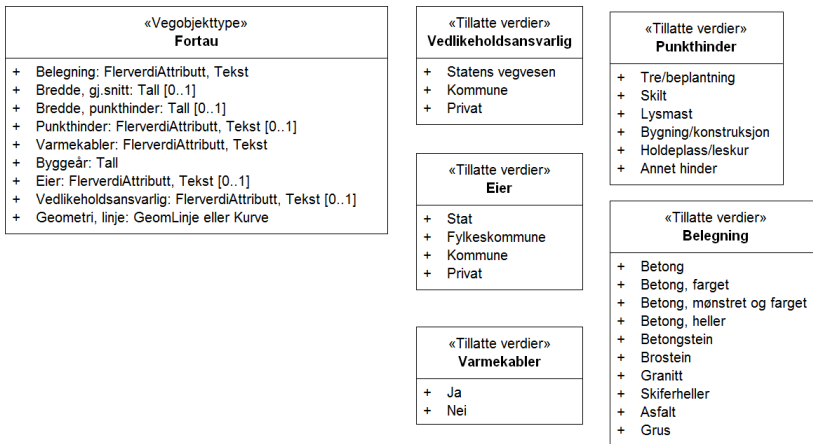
«Vegobjekttype»
**Fortau**

+ Belegning: FlerverdiAttributt, Tekst
+ Bredde, gj.snitt: Tall [0..1]
+ Bredde, punkthinder: Tall [0..1]
+ Punkthinder: FlerverdiAttributt, Tekst [0..1]
+ Varmekabler: FlerverdiAttributt, Tekst
+ Byggeår: Tall
+ Eier: FlerverdiAttributt, Tekst [0..1]
+ Vedlikeholdsansvarlig: FlerverdiAttributt, Tekst [0..1]
+ Geometri, linje: GeomLinje eller Kurve

«Tillatte verdier»
**Vedlikeholdsansvarlig**

+ Statens vegvesen
+ Kommune
+ Privat

«Tillatte verdier»
**Eier**

+ Stat
+ Fylkeskommune
+ Kommune
+ Privat

«Tillatte verdier»
**Varmekabler**

+ Ja
+ Nei

«Tillatte verdier»
**Punkthinder**

+ Tre/beplantning
+ Skilt
+ Lysmast
+ Bygning/konstruksjon
+ Holdeplass/leskur
+ Annet hinder

«Tillatte verdier»
**Belegning**

+ Betong
+ Betong, farget
+ Betong, mønstret og farget
+ Betong, heller
+ Betongstein
+ Brostein
+ Granitt
+ Skiferheller
+ Asfalt
+ Grus